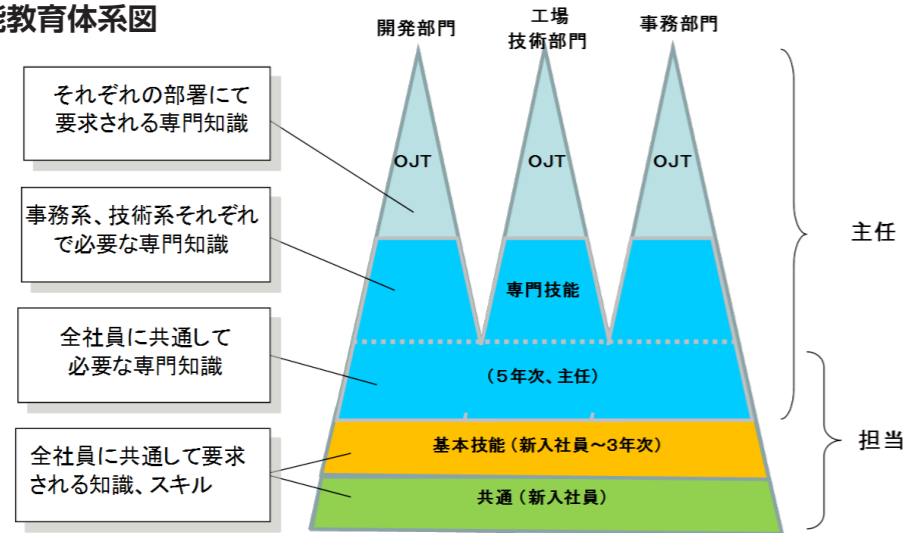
能教育体系図

開発部門

工場
技術部門

事務部門

それぞれの部署にて要求される専門知識

OJT

OJT

OJT

事務系、技術系それぞれで必要な専門知識

専門技能

主任

全社員に共通して必要な専門知識

（5年次、主任）

全社員に共通して要求される知識、スキル

基本技能（新入社員～3年次）

共通（新入社員）

担当